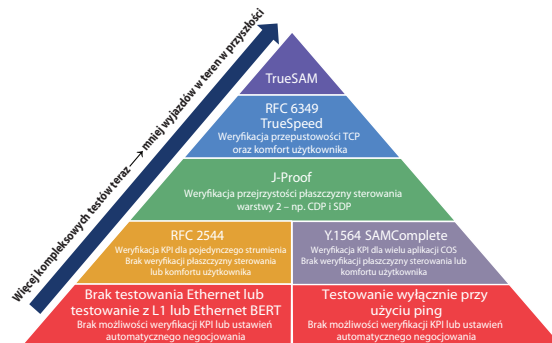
Więcej kompleksowych testów teraz ⟶ mniej wyjazdów w teren w przyszłości

TrueSAM

RFC 6349
TrueSpeed
Weryfikacja przepustowości TCP oraz komfort użytkownika

J-Proof
Weryfikacja przejrzystości płaszczyzny sterowania warstwy 2 – np. CDP i SDP

RFC 2544
Weryfikacja KPI dla pojedynczego strumienia
Brak weryfikacji płaszczyzny sterowania lub komfortu użytkownika

Y.1564 SAMComplete
Weryfikacja KPI dla wielu aplikacji COS
Brak weryfikacji płaszczyzny sterowania lub komfortu użytkownika

Brak testowania Ethernet lub testowanie z L1 lub Ethernet BERT
Brak możliwości weryfikacji KPI lub ustawień automatycznego negocjowania

Testowanie wyłącznie przy użyciu ping
Brak możliwości weryfikacji KPI lub ustawień automatycznego negocjowania